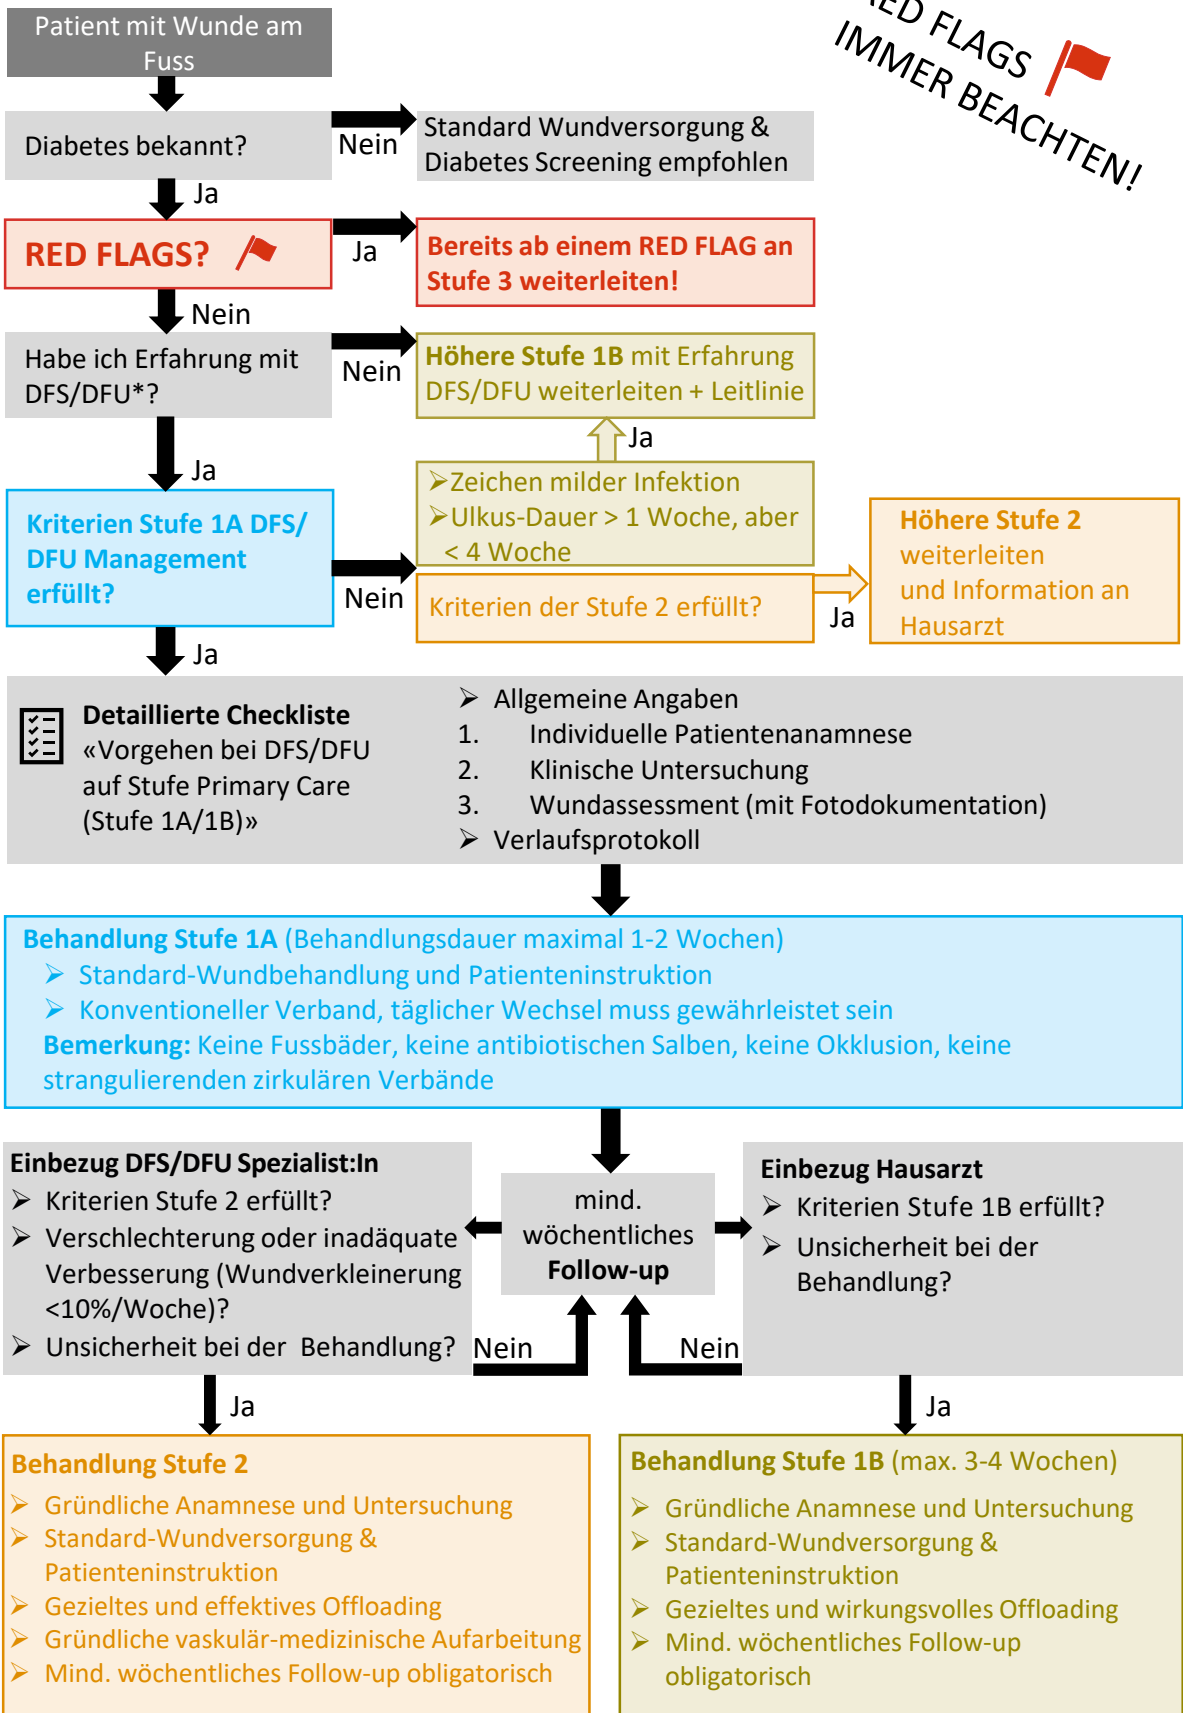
Patient mit Wunde am Fuss

ED FLAGS IMMER BEACHTEN!

Diabetes bekannt?

Nein

Standard Wundversorgung & Diabetes Screening empfohlen

Ja

RED FLAGS?

Ja

Bereits ab einem RED FLAG an Stufe 3 weiterleiten!

Nein

Habe ich Erfahrung mit DFS/DFU*?

Nein

Höhere Stufe 1B mit Erfahrung DFS/DFU weiterleiten + Leitlinie

Ja

Ja

➢Zeichen milder Infektion
➢Ulkus-Dauer > 1 Woche, aber < 4 Woche

Kriterien Stufe 1A DFS/ DFU Management erfüllt?

Nein

Kriterien der Stufe 2 erfüllt?

Ja

Höhere Stufe 2 weiterleiten und Information an Hausarzt

Ja

Detaillierte Checkliste «Vorgehen bei DFS/DFU auf Stufe Primary Care (Stufe 1A/1B)»

➢ Allgemeine Angaben
1. Individuelle Patientenanamnese
2. Klinische Untersuchung
3. Wundassessment (mit Fotodokumentation)
➢ Verlaufsprotokoll

Behandlung Stufe 1A (Behandlungsdauer maximal 1-2 Wochen)
➢ Standard-Wundbehandlung und Patienteninstruktion
➢ Konventioneller Verband, täglicher Wechsel muss gewährleistet sein
Bemerkung: Keine Fussbäder, keine antibiotischen Salben, keine Okklusion, keine strangulierenden zirkulären Verbände

Einbezug DFS/DFU Spezialist:In
➢ Kriterien Stufe 2 erfüllt?
➢ Verschlechterung oder inadäquate Verbesserung (Wundverkleinerung <10%/Woche)?
➢ Unsicherheit bei der Behandlung?

mind. wöchentliches Follow-up

Einbezug Hausarzt
➢ Kriterien Stufe 1B erfüllt?
➢ Unsicherheit bei der Behandlung?

Nein

Nein

Ja

Ja

Behandlung Stufe 2
➢ Gründliche Anamnese und Untersuchung
➢ Standard-Wundversorgung & Patienteninstruktion
➢ Gezieltes und effektives Offloading
➢ Gründliche vaskulär-medizinische Aufarbeitung
➢ Mind. wöchentliches Follow-up obligatorisch

Behandlung Stufe 1B (max. 3-4 Wochen)
➢ Gründliche Anamnese und Untersuchung
➢ Standard-Wundversorgung & Patienteninstruktion
➢ Gezieltes und wirkungsvolles Offloading
➢ Mind. wöchentliches Follow-up obligatorisch